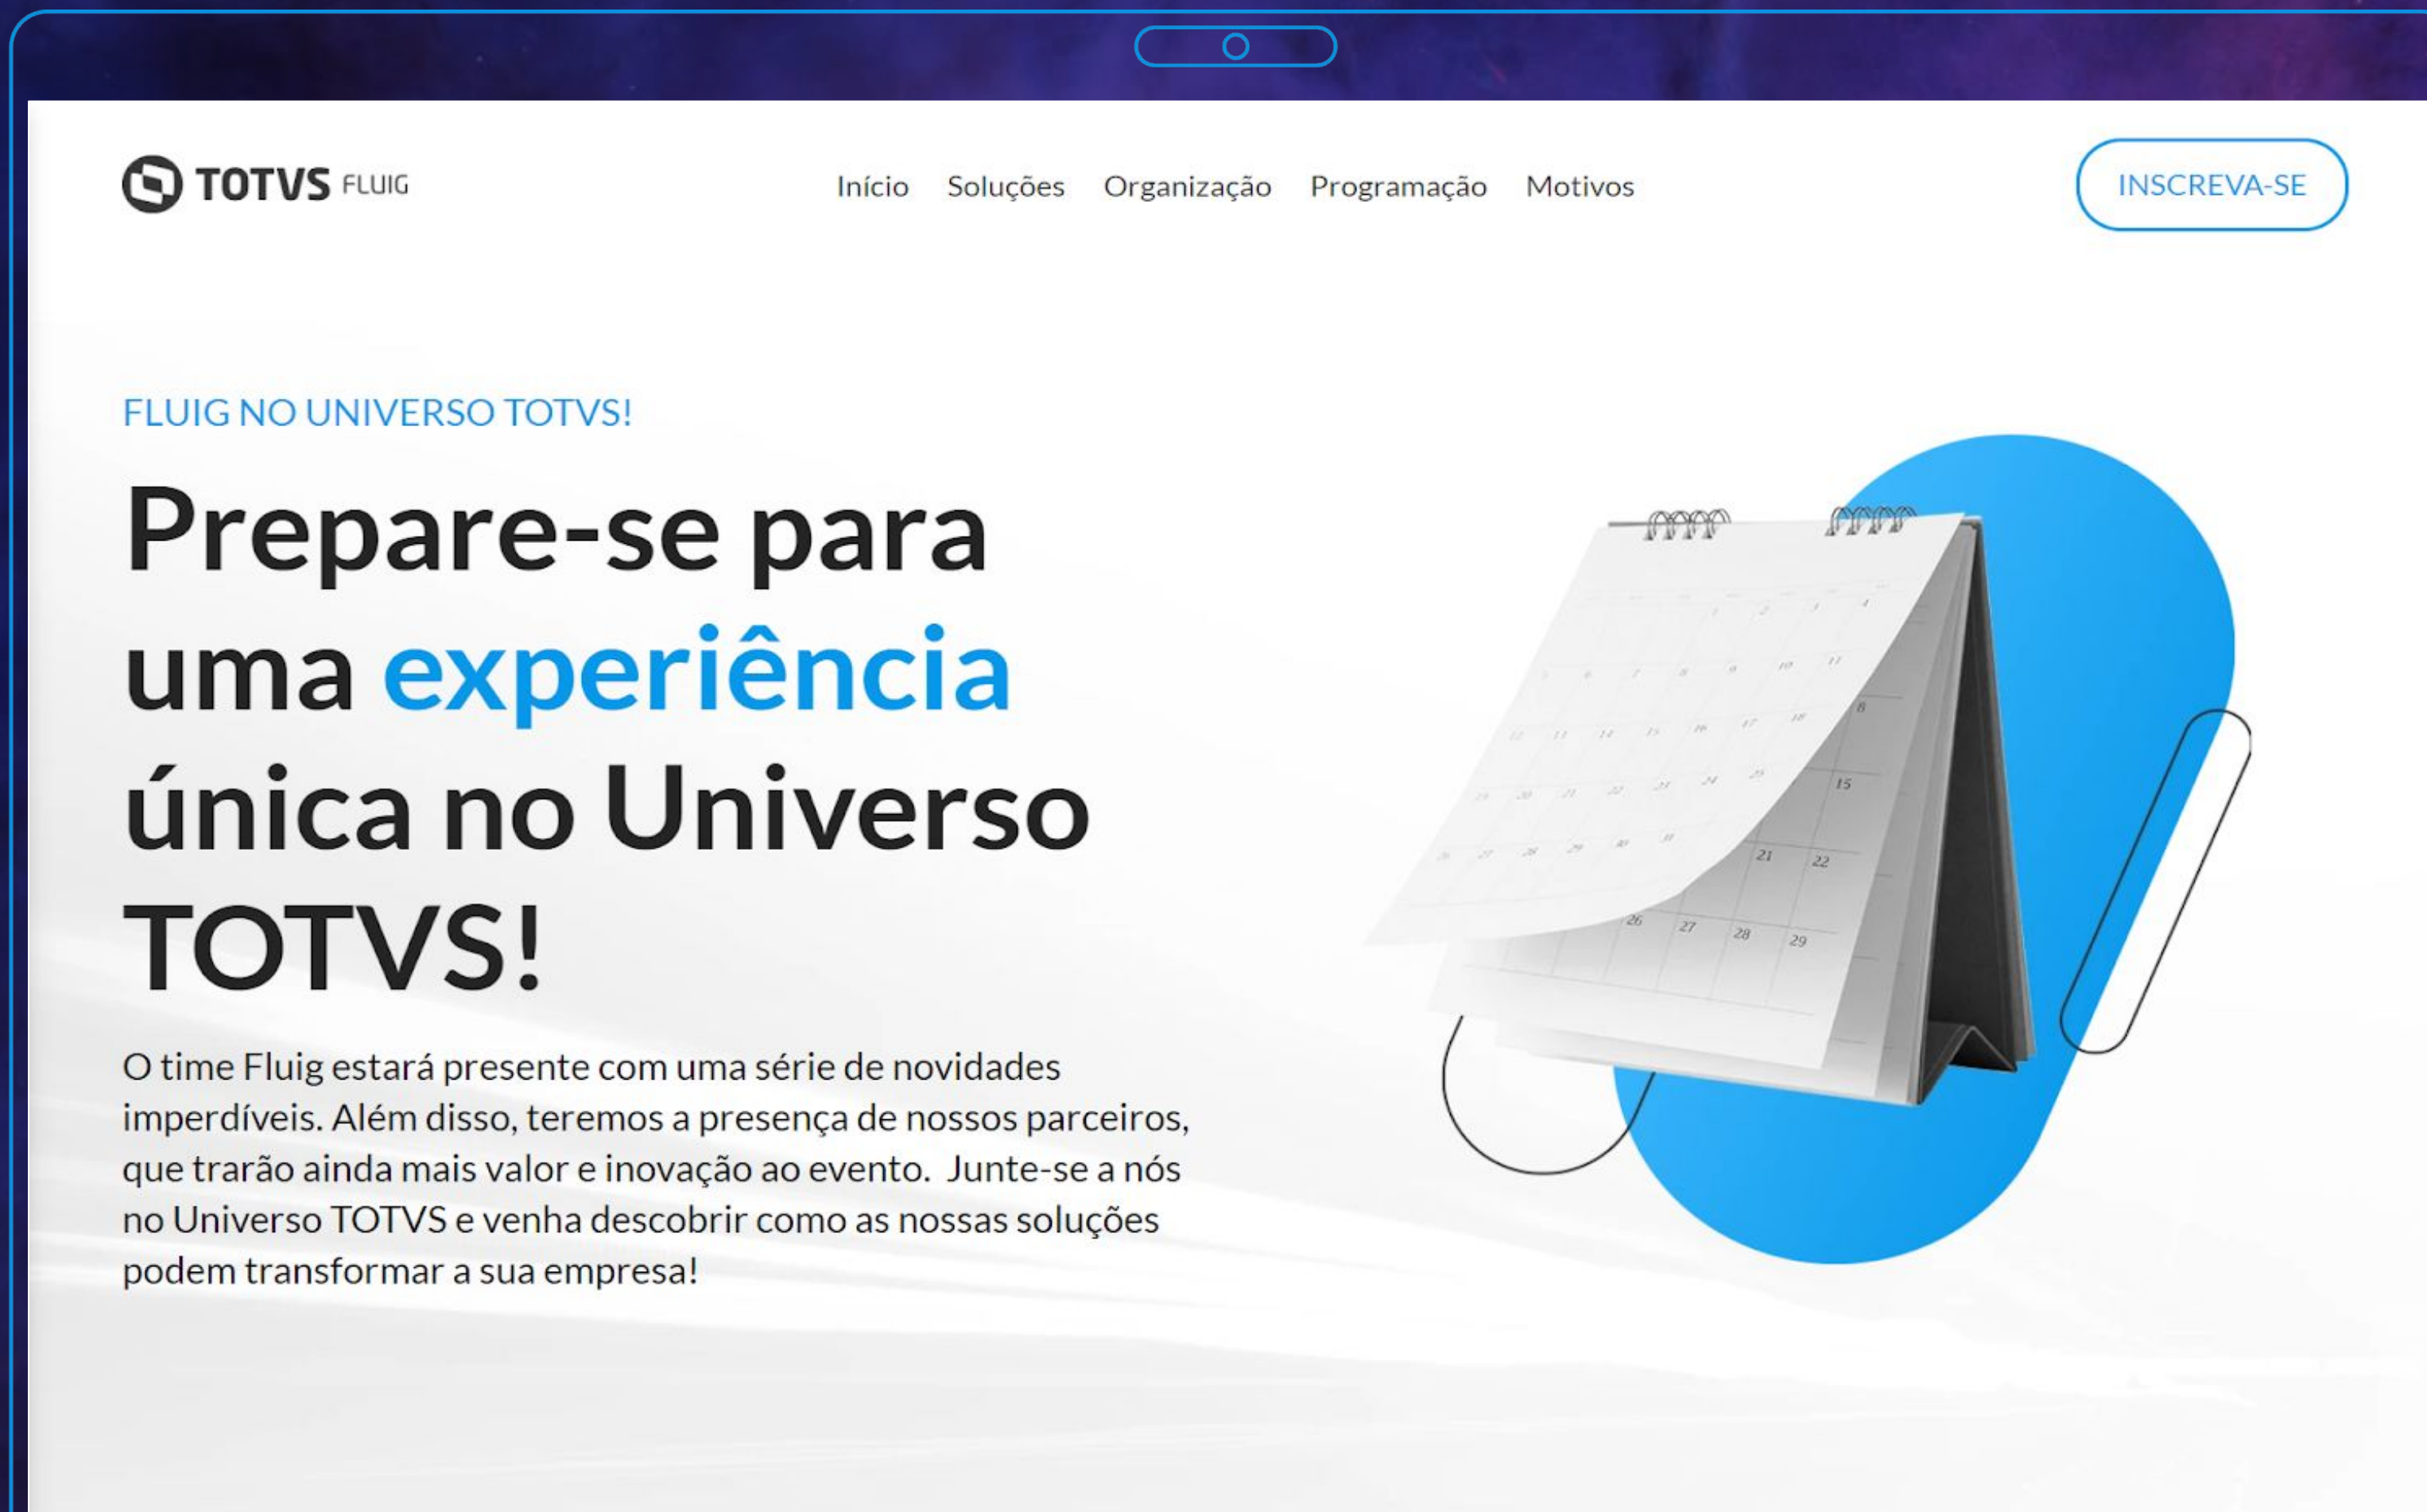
TOTVS FLUIG

Início Soluções Organização Programação Motivos

INSCREVA-SE

FLUIG NO UNIVERSO TOTVS!

Prepare-se para uma experiência única no Universo TOTVS!

O time Fluig estará presente com uma série de novidades imperdíveis. Além disso, teremos a presença de nossos parceiros, que trarão ainda mais valor e inovação ao evento. Junte-se a nós no Universo TOTVS e venha descobrir como as nossas soluções podem transformar a sua empresa!